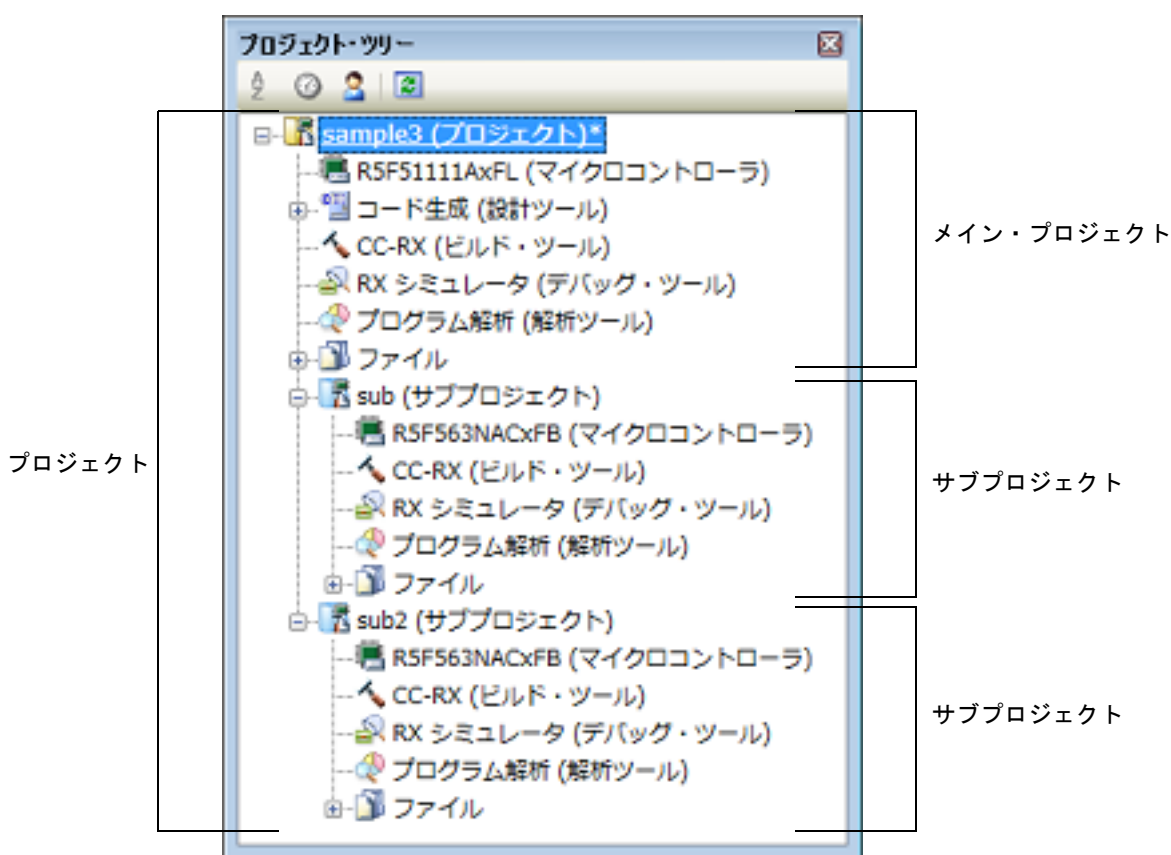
プロジェクト・ツリー

sample3 (プロジェクト)*
R5F51111AxFL (マイクロコントローラ)
コード生成 (設計ツール)
CC-RX (ビルド・ツール)
RX シミュレータ (デバッグ・ツール)
プログラム解析 (解析ツール)
ファイル
sub (サブプロジェクト)
R5F563NACxFB (マイクロコントローラ)
CC-RX (ビルド・ツール)
RX シミュレータ (デバッグ・ツール)
プログラム解析 (解析ツール)
ファイル
sub2 (サブプロジェクト)
R5F563NACxFB (マイクロコントローラ)
CC-RX (ビルド・ツール)
RX シミュレータ (デバッグ・ツール)
プログラム解析 (解析ツール)
ファイル

メイン・プロジェクト
プロジェクト
サブプロジェクト
サブプロジェクト